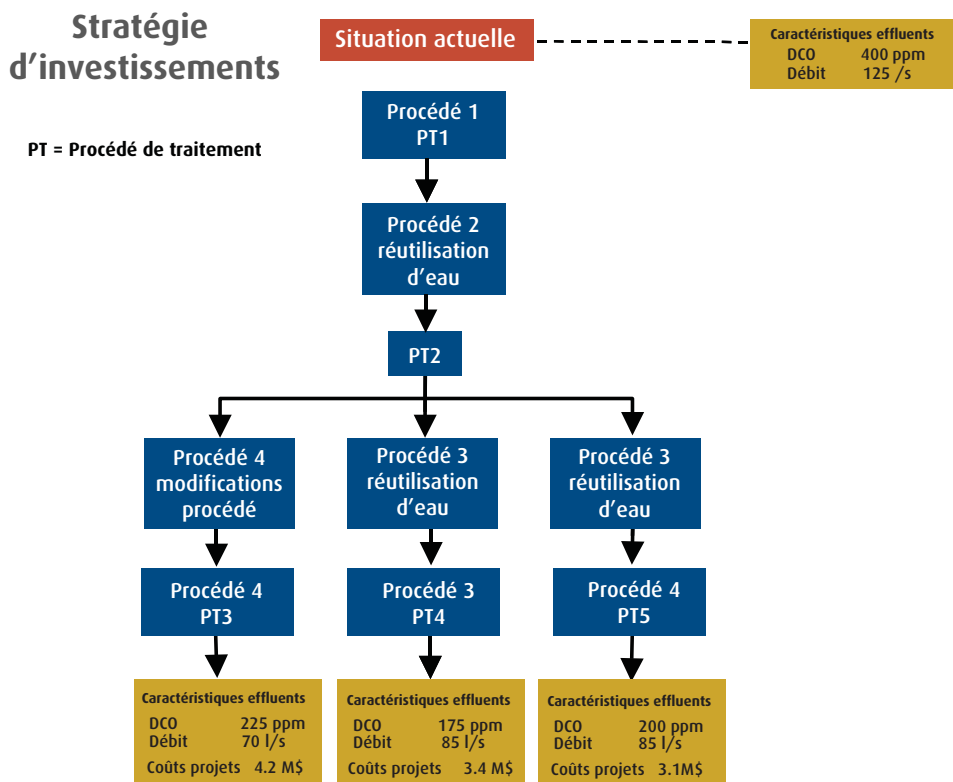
Stratégie d'investissements

Situation actuelle

Caractéristiques effluents
DCO 400 ppm
Débit 125 /s

PT = Procédé de traitement

Procédé 1
PT1

Procédé 2
réutilisation d'eau

PT2

Procédé 4
modifications procédé

Procédé 3
réutilisation d'eau

Procédé 3
réutilisation d'eau

Procédé 4
PT3

Procédé 3
PT4

Procédé 4
PT5

Caractéristiques effluents
DCO 225 ppm
Débit 70 l/s
Coûts projets 4.2 M$

Caractéristiques effluents
DCO 175 ppm
Débit 85 l/s
Coûts projets 3.4 M$

Caractéristiques effluents
DCO 200 ppm
Débit 85 l/s
Coûts projets 3.1M$